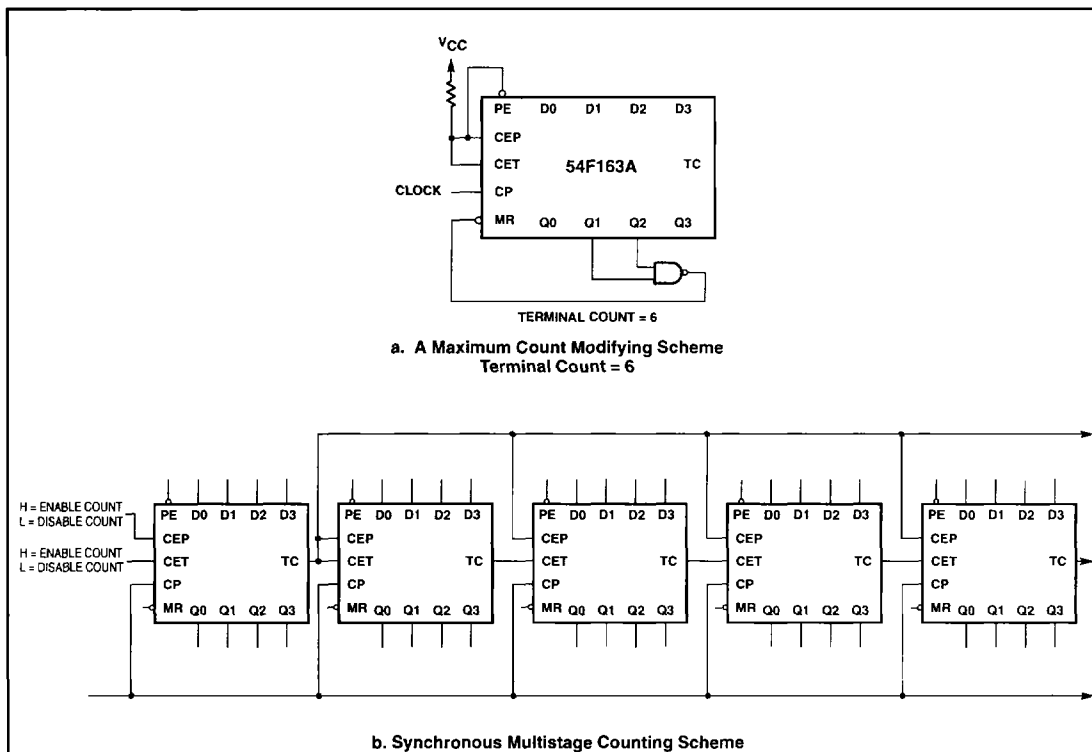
$V_{CC}$

PE D0 D1 D2 D3
CEP
CET 54F163A TC
CLOCK CP
MR Q0 Q1 Q2 Q3

TERMINAL COUNT = 6

a. A Maximum Count Modifying Scheme
Terminal Count = 6

H = ENABLE COUNT
L = DISABLE COUNT

H = ENABLE COUNT
L = DISABLE COUNT

PE D0 D1 D2 D3
CEP
CET TC
CP
MR Q0 Q1 Q2 Q3

PE D0 D1 D2 D3
CEP
CET TC
CP
MR Q0 Q1 Q2 Q3

PE D0 D1 D2 D3
CEP
CET TC
CP
MR Q0 Q1 Q2 Q3

PE D0 D1 D2 D3
CEP
CET TC
CP
MR Q0 Q1 Q2 Q3

PE D0 D1 D2 D3
CEP
CET TC
CP
MR Q0 Q1 Q2 Q3

b. Synchronous Multistage Counting Scheme